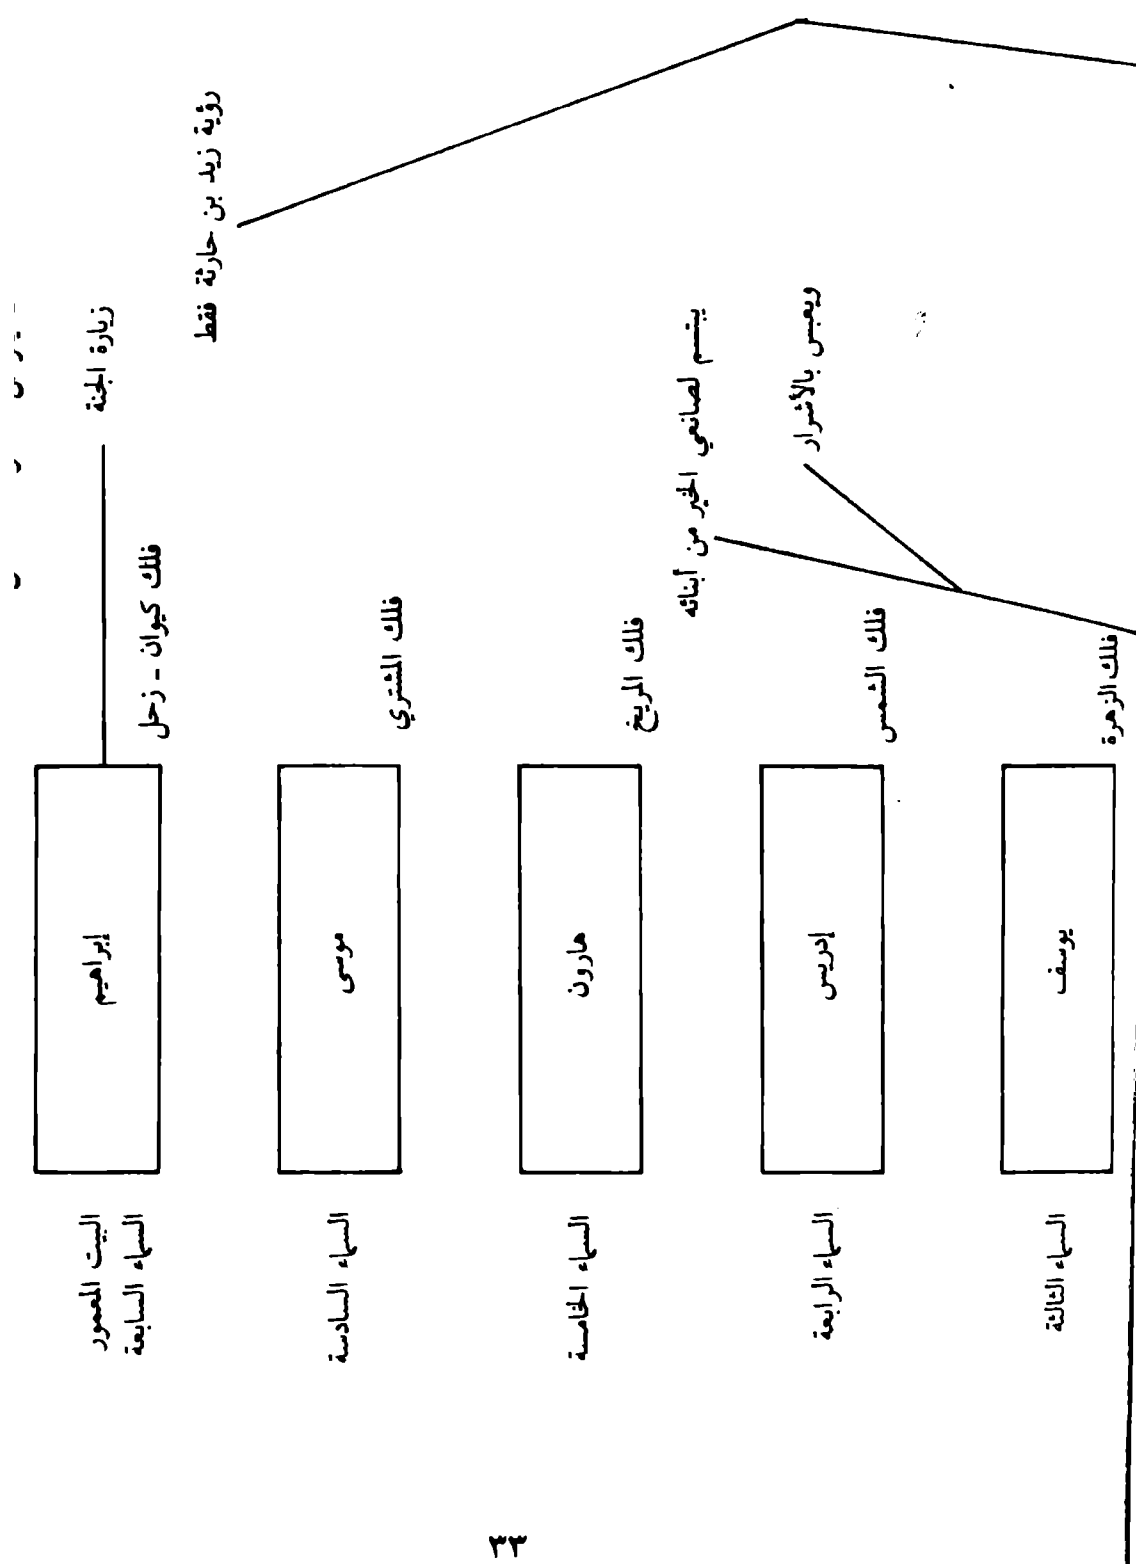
البيت المعمور
السماء السابعة

إبراهيم

فلك كيوان - زحل

زيارة الجنة

رؤية زيد بن حارثة فقط

السماء السادسة

موسى

فلك المشتري

السماء الخامسة

هارون

فلك المريخ

السماء الرابعة

إدريس

فلك الشمس

يبتسم لصانعي الخير من أبنائه

ويعبس بالأشرار

السماء الثالثة

يوسف

فلك الزهرة

٣٣